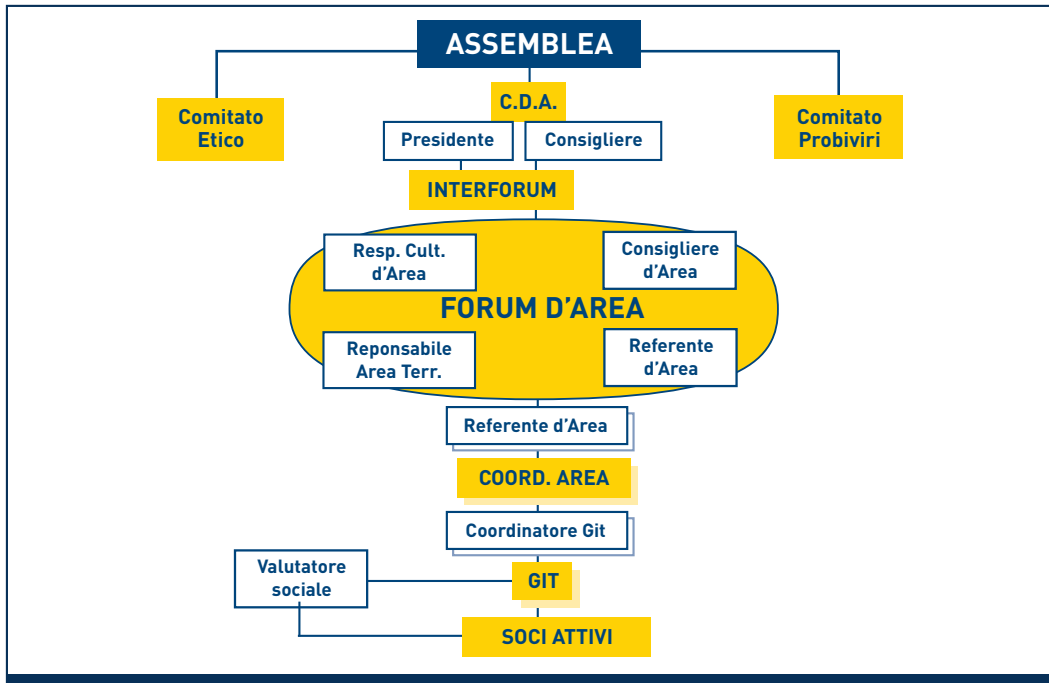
ASSEMBLEA

Comitato Etico

C.D.A.

Comitato Probiviri

Presidente

Consigliere

INTERFORUM

Resp. Cult. d’Area

Consigliere d’Area

FORUM D’AREA

Reponsabile Area Terr.

Referente d’Area

Referente d’Area

COORD. AREA

Coordinatore Git

Valutatore sociale

GIT

SOCI ATTIVI